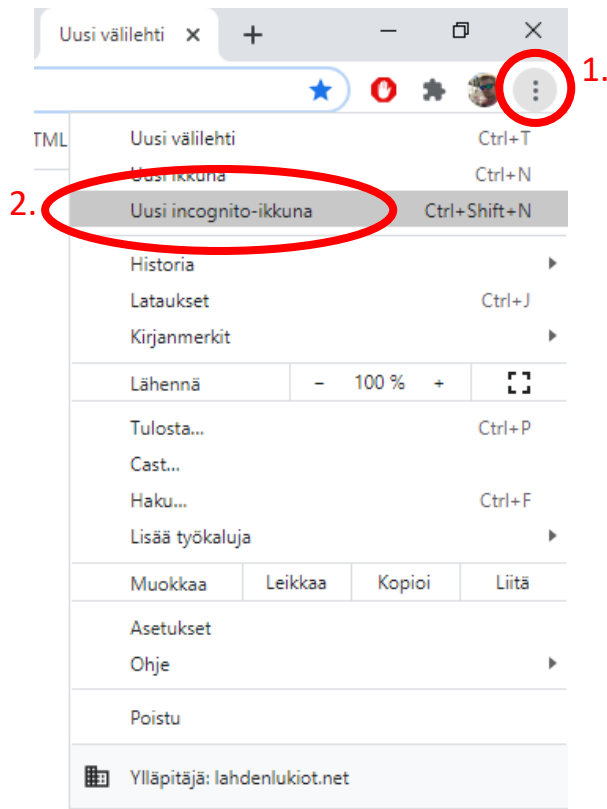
Uusi välilehti ×

+

1.

TML

Uusi välilehti Ctrl+T

Uusi ikkuna Ctrl+N

2.

Uusi incognito-ikkuna Ctrl+Shift+N

Historia

Lataukset Ctrl+J

Kirjanmerkit

Lähennä – 100 % +

Tulosta... Ctrl+P

Cast...

Haku... Ctrl+F

Lisää työkaluja

| Muokkaa | Leikkaa | Kopioi | Liitä |
|---|---|---|---|

Asetukset

Ohje

Poistu

Ylläpitäjä: lahdenlukiot.net